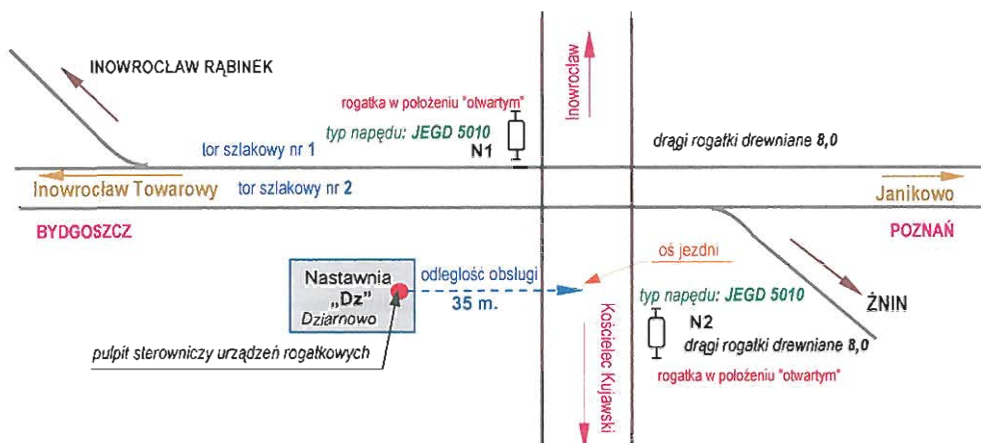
INOWROCŁAW RĄBINEK

rogatka w położeniu "otwartym"

typ napędu: JEGD 5010

N1

tor szlakowy nr 1

Inowrocław

drągi rogatki drewniane 8,0

Inowrocław Towarowy

tor szlakowy nr 2

Janikowo

BYDGOSZCZ

POZNAŃ

oś jezdni

Nastawnia „Dz” Dziarnowo

odległość obsługi 35 m.

typ napędu: JEGD 5010

ŻNIN

N2

drągi rogatki drewniane 8,0

Kościelec Kujawski

pulpit sterowniczy urządzeń rogatkowych

rogatka w położeniu "otwartym"